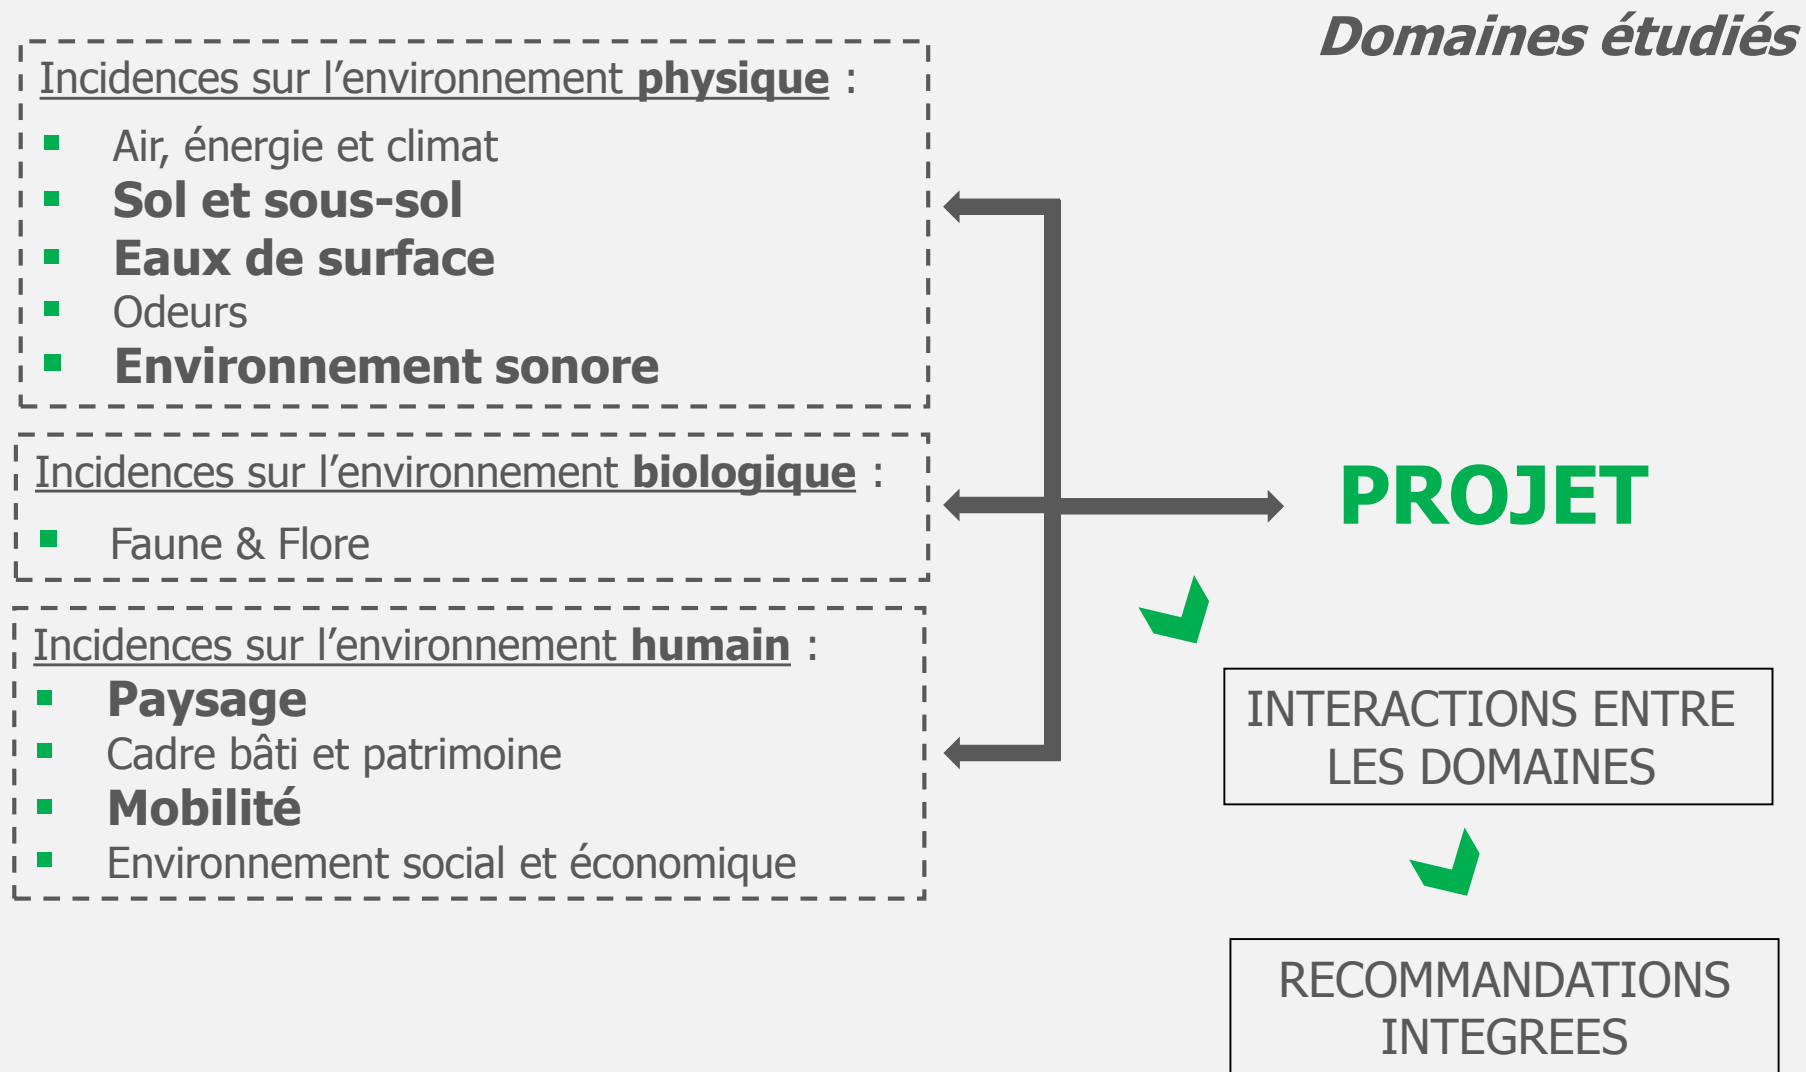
Domaines étudiés

Incidences sur l'environnement **physique** :

- Air, énergie et climat
- **Sol et sous-sol**
- **Eaux de surface**
- Odeurs
- **Environnement sonore**

Incidences sur l'environnement **biologique** :

- Faune & Flore

Incidences sur l'environnement **humain** :

- **Paysage**
- Cadre bâti et patrimoine
- **Mobilité**
- Environnement social et économique

PROJET

INTERACTIONS ENTRE LES DOMAINES

RECOMMANDATIONS INTEGREES